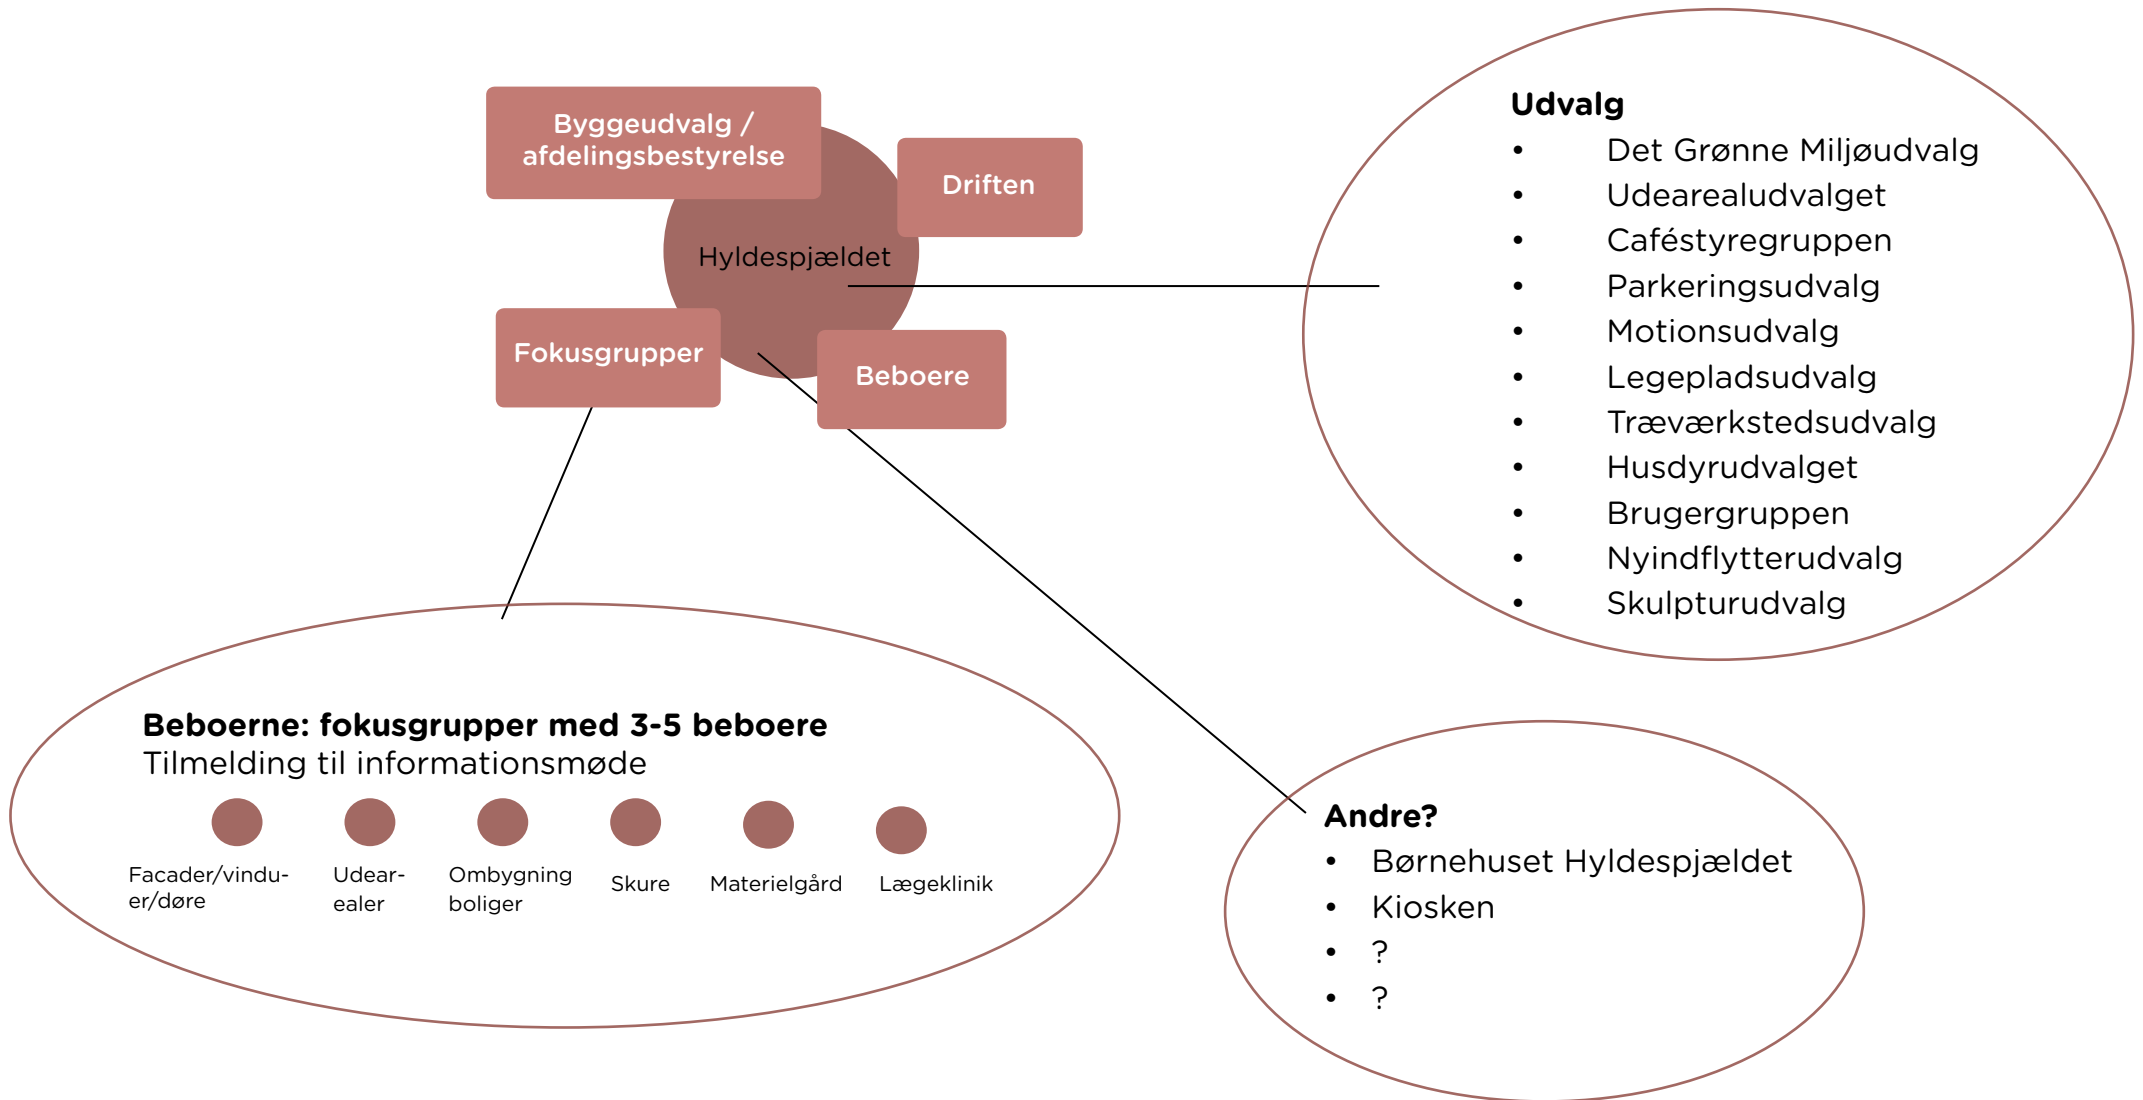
Byggeudvalg / afdelingsbestyrelse

Driften

Hyldespjældet

Fokusgrupper

Beboere

Udvalg
- Det Grønne Miljøudvalg
- Udearealudvalget
- Caféstyregruppen
- Parkeringsudvalg
- Motionsudvalg
- Legepladsudvalg
- Træværkstedsudvalg
- Husdyrudvalget
- Brugergruppen
- Nyindflytterudvalg
- Skulpturudvalg

Beboerne: fokusgrupper med 3-5 beboere
Tilmelding til informationsmøde

Facader/vinduer/døre
Udearealer
Ombygning boliger
Skure
Materielgård
Lægeklinik

Andre?
- Børnehuset Hyldespjældet
- Kiosken
- ?
- ?